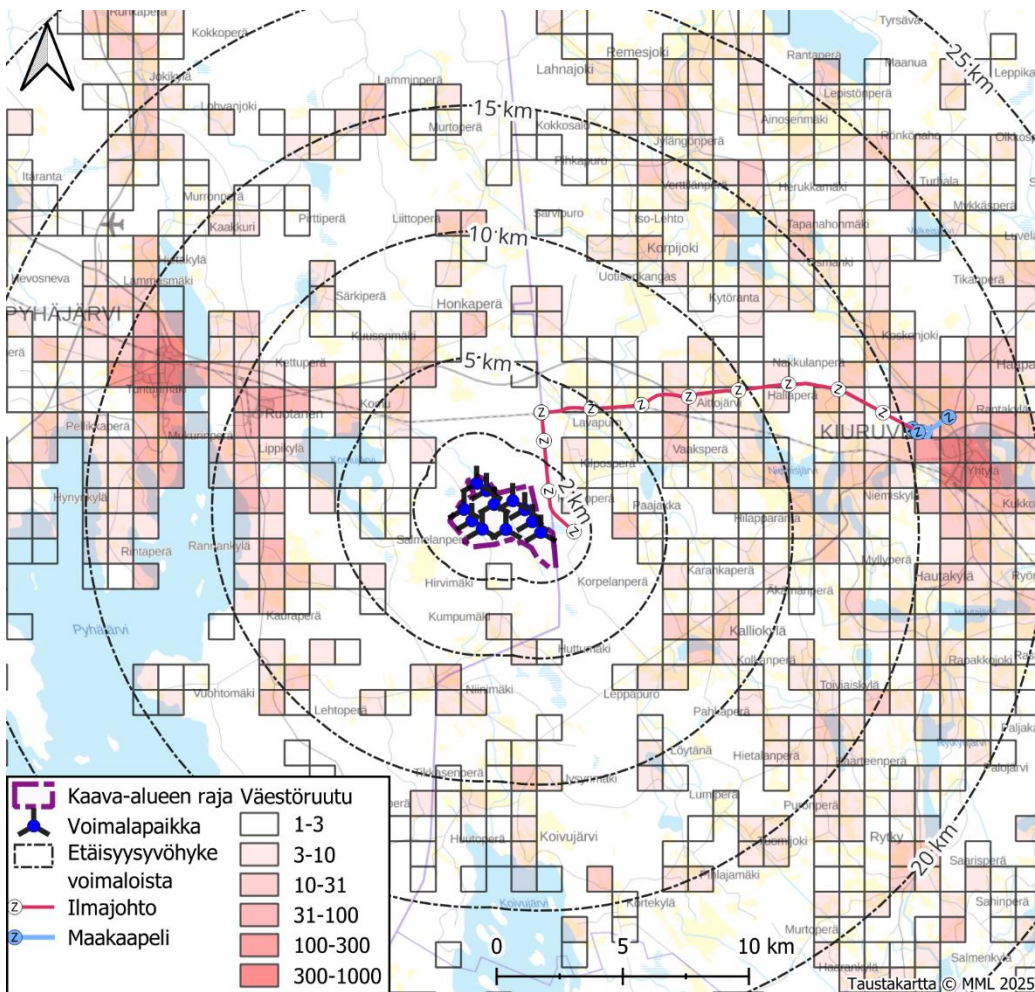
Runkaperä
Kokkoperä
Remesjoki
Tyrsävä
Rantaperä
Maanua
Leppika
Lahnajoki
Jokikylä
Lamminperä
25 km
Lohvanjoki
15 km
Lepistönperä
Murtoperä
Kokkosalo
Ainosenmäki
Ronkonaho
Mängönperä
Pihkapuro
Itaranta
Vertianperä
Herukkamaki
Turhala
Murronperä
Mökkäsperä
Kaalikuri
Pirttiperä
Liittoperä
Sarvipuro
Iso-Lehto
Tapanahonmäki
Luvela
Korpijoki
10 km
Koskylä
Uotisenkangas
Tikanperä
Hevosneva
Lammesmaki
Kytöranta
Särkiperä
Honkaperä
PYHÄJÄRVI
Koskenjoki
Kiusenmäki
Nakkulanperä
Kettuperä
5 km
Korpi
Aittojärvi
Hallaperä
Ruotanen
Lavapuro
Pelikaperä
Mukumperä
KIURUVESI
Lippikylä
Kilposperä
Vaaksperä
Yhtyla
2 km
Hiynykylä
Paajaoka
Niemiskylä
Hilapparanta
Salmelanperä
Rintaperä
Rantakylä
Myllyperä
Hirvimäki
Korpelanperä
Karahkaperä
Hautakylä
Akanperä
Kadraperä
Pyhäjärvi
Kumpumäki
Kalliokylä
Huttumäki
Kolkanperä
Rapakkojoki
Toivilaiskylä
Vuohtomäki
Niinimäki
Leppäpuro
Lehtoperä
Pahkaperä
Löytänä
Hietalanperä
Kaarteenperä
Ryynkenperä
Lumperä
Puronperä
Koivujärvi
Huotoperä
Ruuhperä
Rytky
Saarisperä
20 km
Pihlajamäki
Kartekylä
Sahinperä
Koivujärvi
Murtoperä
Salmenkylä
Hanhikylä
Kaava-alueen raja
Voimalapaikka
Etäisyysvyöhyke voimaloista
Ilmajohto
Maakaapeli
Väestöruutu
1-3
3-10
10-31
31-100
100-300
300-1000
0
5
10 km
Taustakartta © MML 2025